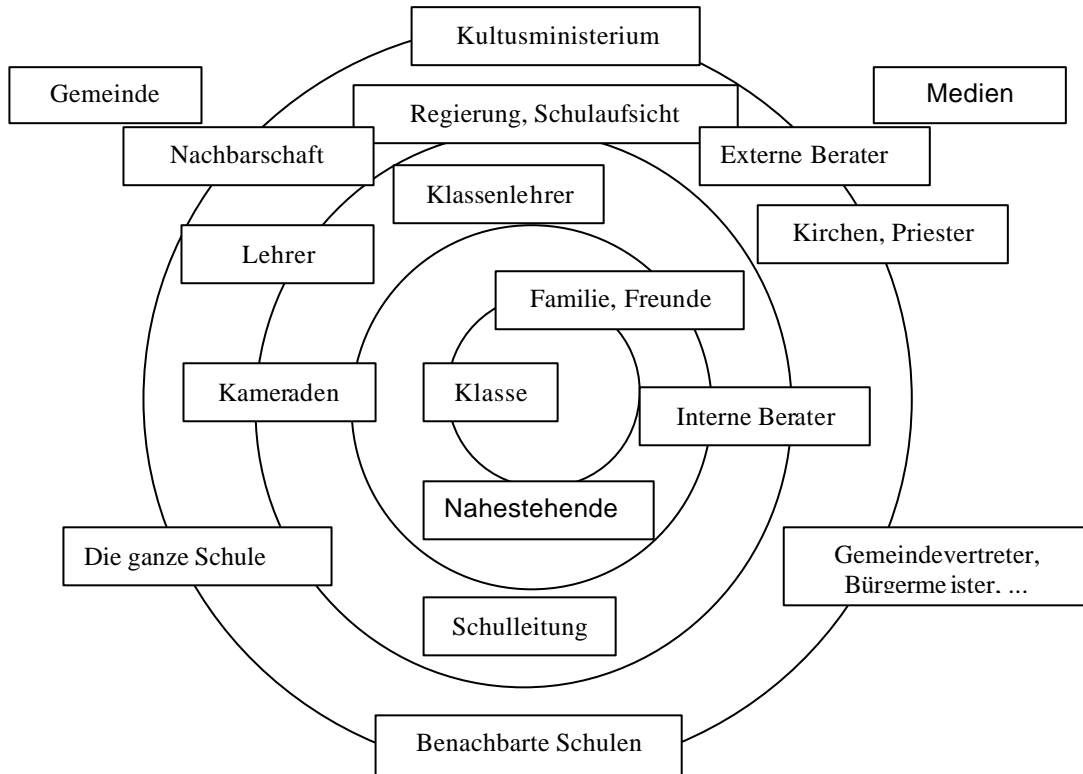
Kultusministerium

Gemeinde

Medien

Regierung, Schulaufsicht

Nachbarschaft

Externe Berater

Klassenlehrer

Kirchen, Priester

Lehrer

Familie, Freunde

Kameraden

Klasse

Interne Berater

Nahestehende

Die ganze Schule

Gemeindevertreter, Bürgermeister, ...

Schulleitung

Benachbarte Schulen